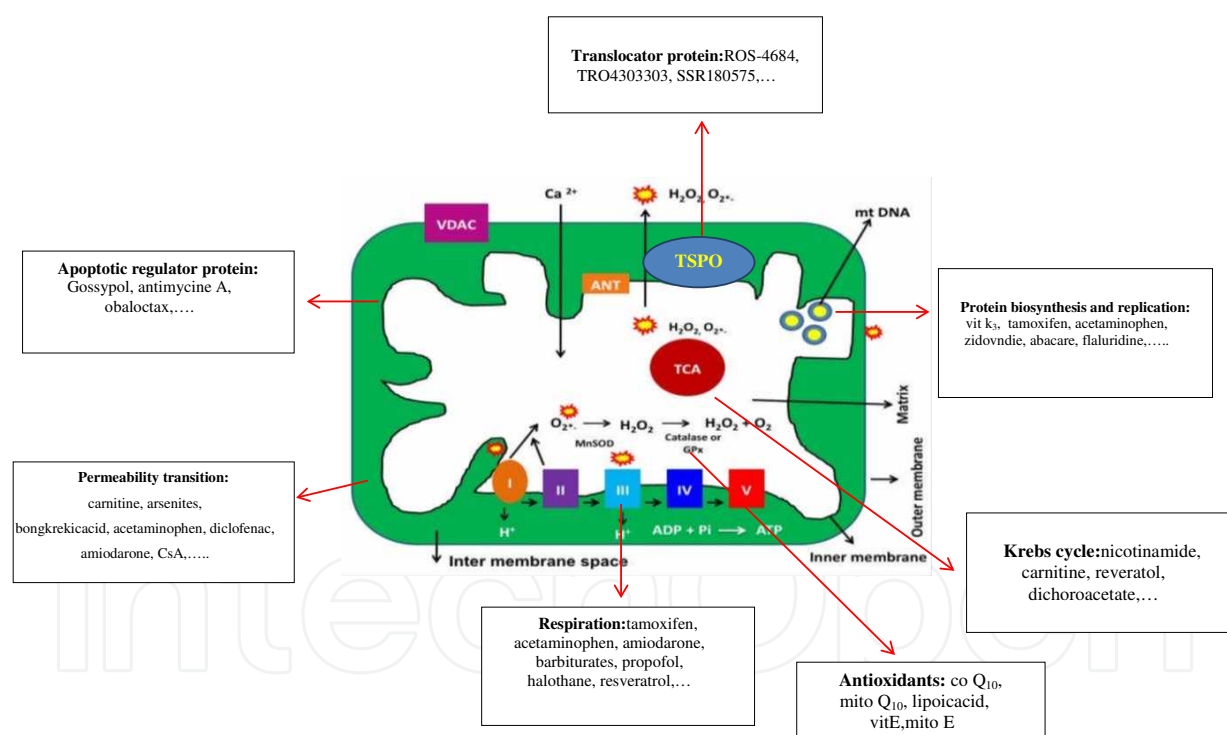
Translocator protein:ROS-4684, TRO4303303, SSR180575,…

Apoptotic regulator protein: Gossypol, antimycine A, obaloctax,….

VDAC

$Ca^{2+}$

$H_2O_2$, $O_2$.

mt DNA

TSPO

ANT

$H_2O_2$, $O_2$.

Protein biosynthesis and replication: vit $k_3$, tamoxifen, acetaminophen, zidovndie, abacare, flaluridine,…..

TCA

Matrix

$O_2$. → $H_2O_2$ → $H_2O + O_2$

MnSOD

Catalase or GPx

Permeability transition: carnitine, arsenites, bongkrekicacid, acetaminophen, diclofenac, amiodarone, CsA,…..

I II III IV V

$H^+$

$H^+$

ADP + Pi → ATP

Outer membrane

Inter membrane space

Inner membrane

Krebs cycle:nicotinamide, carnitine, reveratol, dichoroacetate,…

Respiration:tamoxifen, acetaminophen, amiodarone, barbiturates, propofol, halothane, resveratrol,…

Antioxidants: co $Q_{10}$, mito $Q_{10}$, lipoicacid, vitE,mito E